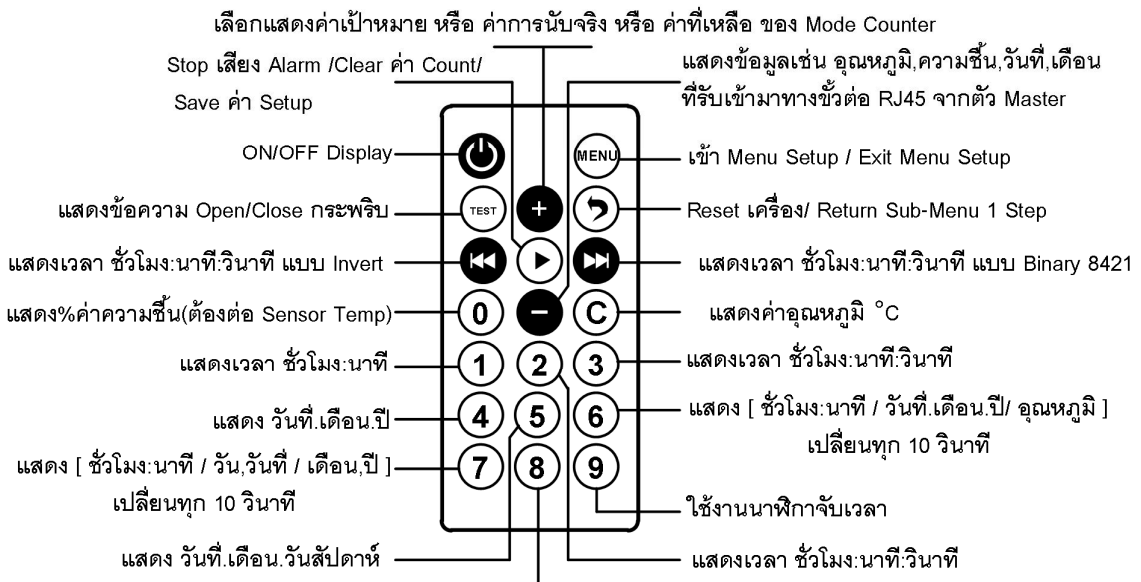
เลือกแสดงค่าเป้าหมาย หรือ ค่าการนับจริง หรือ ค่าที่เหลือ ของ Mode Counter

Stop เสียง Alarm /Clear ค่า Count/ Save ค่า Setup

แสดงข้อมูลเช่น อุณหภูมิ,ความชื้น,วันที่,เดือน ที่รับเข้ามาทางขั้วต่อ RJ45 จากตัว Master

ON/OFF Display

MENU

เข้า Menu Setup / Exit Menu Setup

แสดงข้อความ Open/Close กระพริบ

TEST

+

Reset เครื่อง/ Return Sub-Menu 1 Step

แสดงเวลา ชั่วโมง:นาที:วินาที แบบ Invert

แสดงเวลา ชั่วโมง:นาที:วินาที แบบ Binary 8421

แสดง%ค่าความชื้น(ต้องต่อ Sensor Temp)

0

−

C

แสดงค่าอุณหภูมิ °C

แสดงเวลา ชั่วโมง:นาที

1

2

3

แสดงเวลา ชั่วโมง:นาที:วินาที

แสดง วันที่.เดือน.ปี

4

5

6

แสดง [ ชั่วโมง:นาที / วันที่.เดือน.ปี/ อุณหภูมิ ] เปลี่ยนทุก 10 วินาที

แสดง [ ชั่วโมง:นาที / วัน,วันที่ / เดือน,ปี ] เปลี่ยนทุก 10 วินาที

7

8

9

ใช้งานนาฬิกาจับเวลา

แสดง วันที่.เดือน.วันสัปดาห์

แสดงเวลา ชั่วโมง:นาที:วินาที